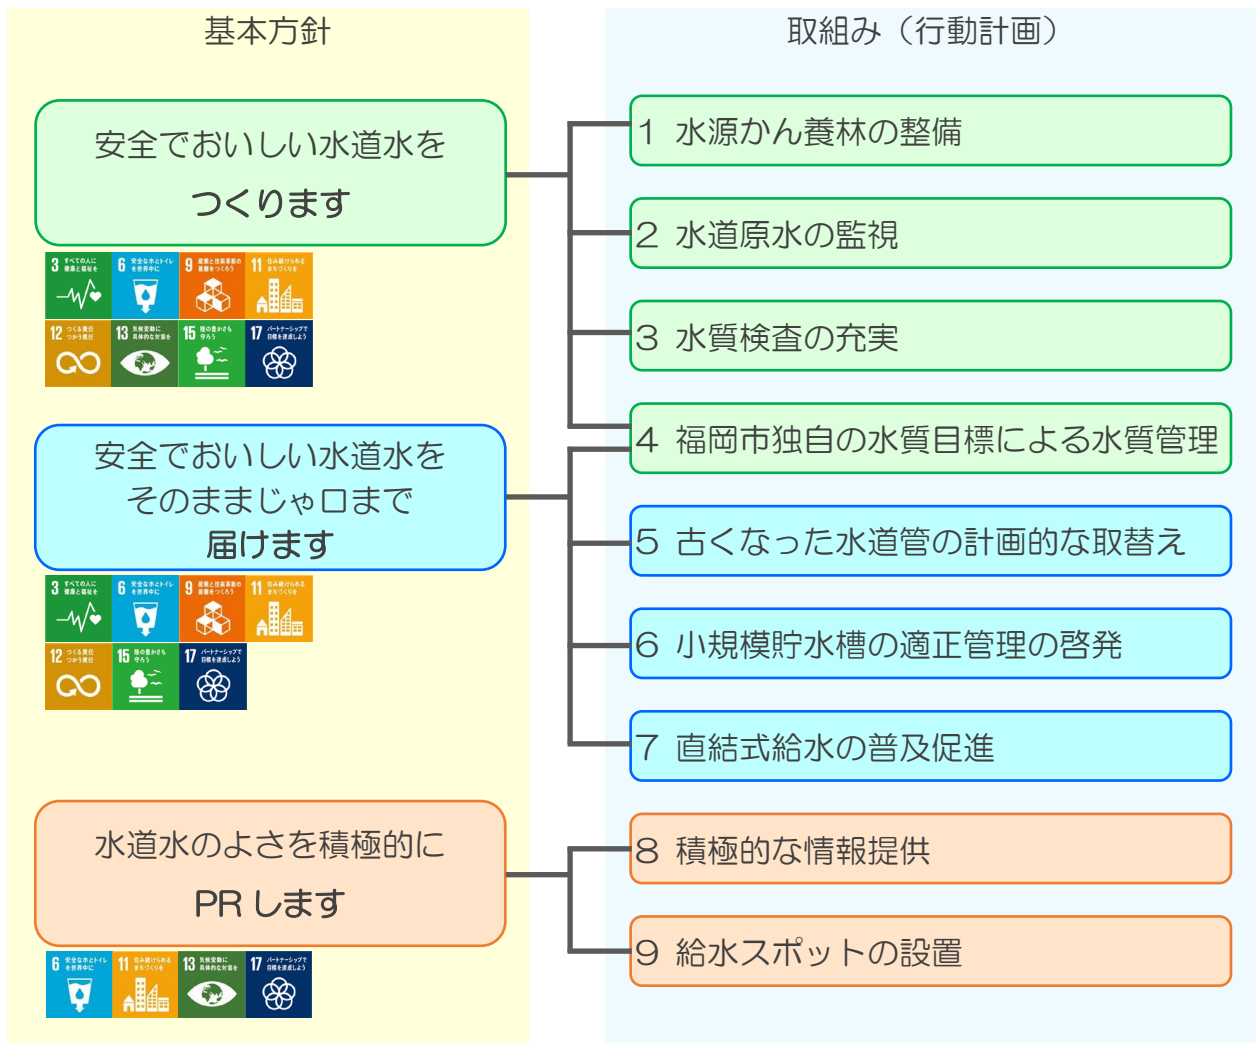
基本方針

安全でおいしい水道水を
つくります

3 すべての人に健康と福祉を
6 安全な水とトイレを世界中に
9 産業と技術革新の基盤をつくろう
11 住み続けられるまちづくりを
12 つくる責任つかう責任
13 気候変動に具体的な対策を
15 陸の豊かさも守ろう
17 パートナーシップで目標を達成しよう

安全でおいしい水道水を
そのままじゃ口まで
届けます

3 すべての人に健康と福祉を
6 安全な水とトイレを世界中に
9 産業と技術革新の基盤をつくろう
11 住み続けられるまちづくりを
12 つくる責任つかう責任
15 陸の豊かさも守ろう
17 パートナーシップで目標を達成しよう

水道水のよさを積極的に
PR します

6 安全な水とトイレを世界中に
11 住み続けられるまちづくりを
13 気候変動に具体的な対策を
17 パートナーシップで目標を達成しよう

取組み（行動計画）

1 水源かん養林の整備
2 水道原水の監視
3 水質検査の充実
4 福岡市独自の水質目標による水質管理
5 古くなった水道管の計画的な取替え
6 小規模貯水槽の適正管理の啓発
7 直結式給水の普及促進
8 積極的な情報提供
9 給水スポットの設置